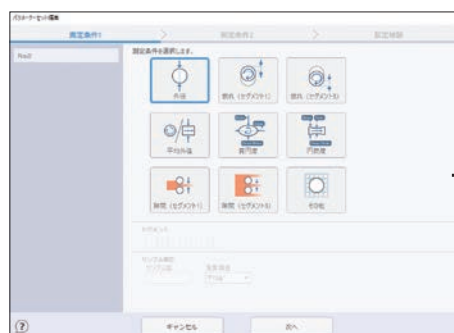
パラメータセット編集

測定条件1

測定条件2

設定確認

Rs2

測定条件を選択します。

外径

振れ（セグメント）

振れ（セグメント）

平均外径

真円度

円筒度

振間（セグメント）

振間（セグメント）

その他

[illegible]

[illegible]

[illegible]

?

キャンセル

次へ